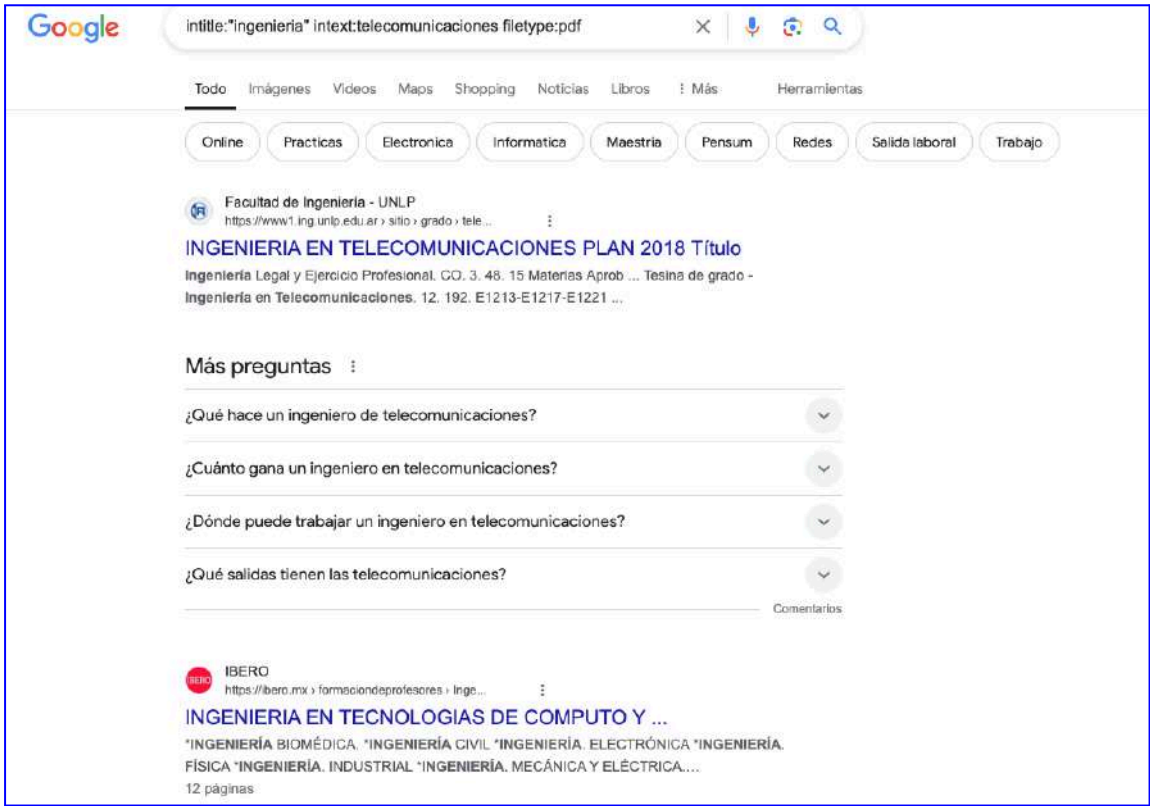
Google

intitle:"ingenieria" intext:telecomunicaciones filetype:pdf

Todo Imágenes Videos Maps Shopping Noticias Libros ⋮ Más Herramientas

Online Practicas Electronica Informatica Maestria Pensum Redes Salida laboral Trabajo

Facultad de Ingeniería - UNLP
https://www1.ing.unlp.edu.ar › sitio › grado › tele...

INGENIERIA EN TELECOMUNICACIONES PLAN 2018 Título

Ingeniería Legal y Ejercicio Profesional. CO. 3. 48. 15 Materias Aprob ... Tesina de grado - Ingeniería en Telecomunicaciones. 12. 192. E1213-E1217-E1221 ...

Más preguntas ⋮

¿Qué hace un ingeniero de telecomunicaciones?

¿Cuánto gana un ingeniero en telecomunicaciones?

¿Dónde puede trabajar un ingeniero en telecomunicaciones?

¿Qué salidas tienen las telecomunicaciones?

Comentarios

IBERO
https://ibero.mx › formaciondeprofesores › Inge...

INGENIERIA EN TECNOLOGIAS DE COMPUTO Y ...

*INGENIERÍA BIOMÉDICA. *INGENIERÍA CIVIL *INGENIERÍA. ELECTRÓNICA *INGENIERÍA. FÍSICA *INGENIERÍA. INDUSTRIAL *INGENIERÍA. MECÁNICA Y ELÉCTRICA....
12 páginas